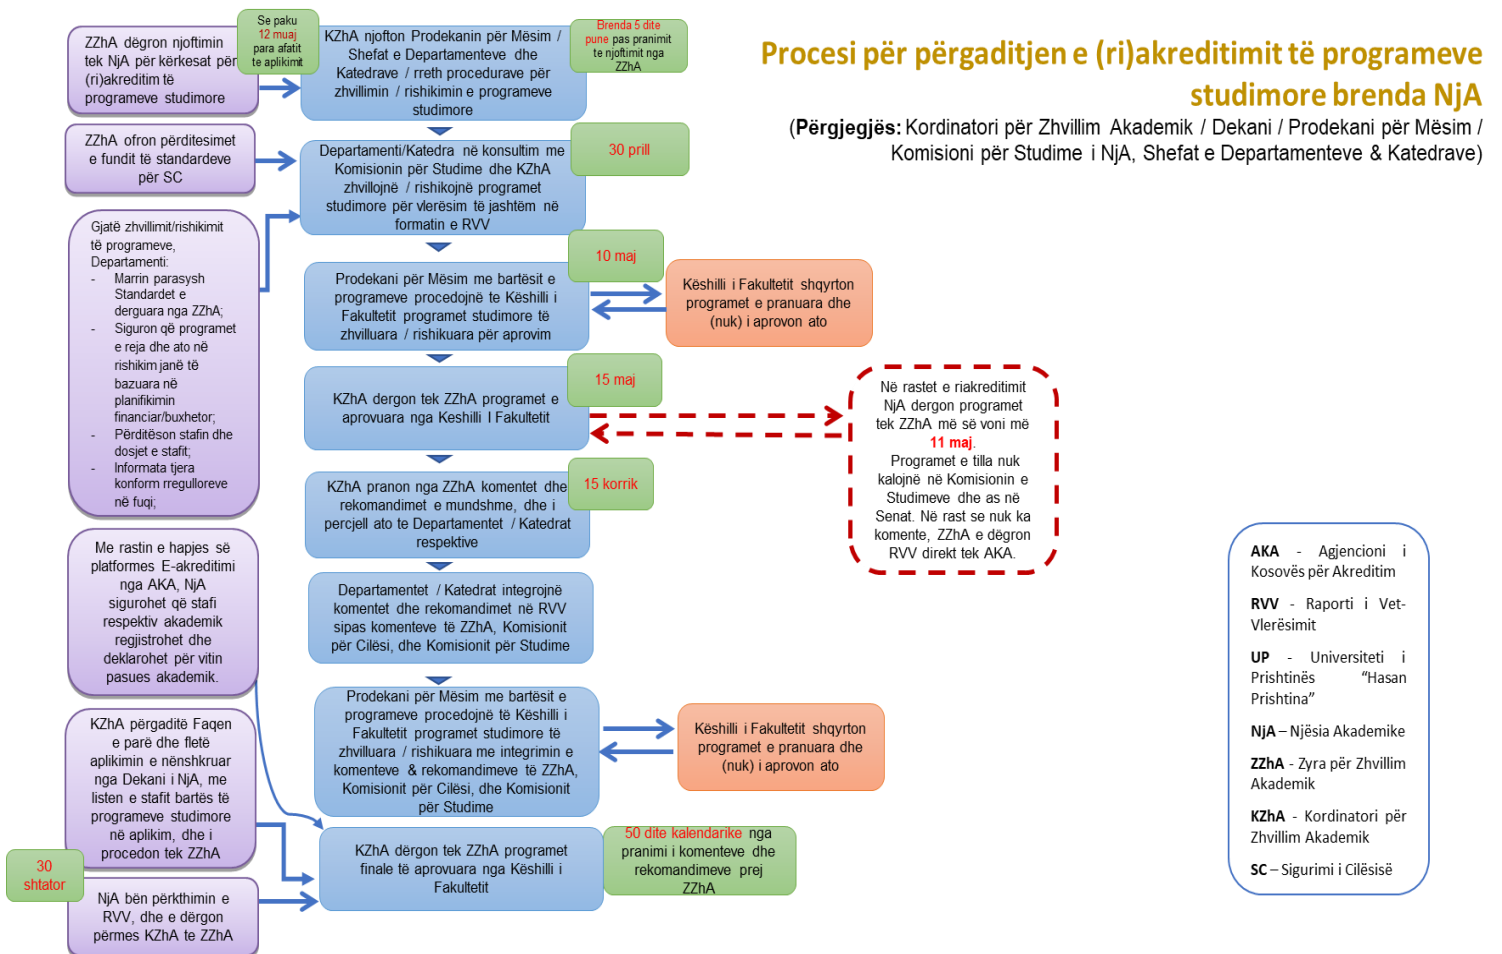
Procesi për përgaditjen e (ri)akreditimit të programeve studimore brenda NjA

(Përgjegjës: Kordinatori për Zhvillim Akademik / Dekani / Prodekani për Mësim / Komisioni për Studime i NjA, Shefat e Departamenteve & Katedrave)

ZZhA dëgron njoftimin tek NjA për kërkesat për (ri)akreditim të programeve studimore

Se paku 12 muaj para afatit te aplikimit

KZhA njofton Prodekanin për Mësim / Shefat e Departamenteve dhe Katedrave / rreth procedurave për zhvillimin / rishikimin e programeve studimore

Brenda 5 dite pune pas pranimit te njoftimit nga ZZhA

ZZhA ofron përditesimet e fundit të standardeve për SC

Departamenti/Katedra në konsultim me Komisionin për Studime dhe KZhA zhvillojnë / rishikojnë programet studimore për vlerësim të jashtëm në formatin e RVV

30 prill

Gjatë zhvillimit/rishikimit të programeve, Departamenti:
- Marrin parasysh Standardet e derguara nga ZZhA;
- Siguron që programet e reja dhe ato në rishikim janë të bazuara në planifikimin financiar/buxhetor;
- Përditëson stafin dhe dosjet e stafit;
- Informata tjera konform rregulloreve në fuqi;

10 maj

Prodekani për Mësim me bartësit e programeve procedojnë te Këshilli i Fakultetit programet studimore të zhvilluara / rishikuara për aprovim

Këshilli i Fakultetit shqyrton programet e pranuara dhe (nuk) i aprovon ato

15 maj

KZhA dergon tek ZZhA programet e aprovuara nga Keshilli I Fakultetit

Në rastet e riakreditimit NjA dergon programet tek ZZhA më së voni më 11 maj. Programet e tilla nuk kalojnë në Komisionin e Studimeve dhe as në Senat. Në rast se nuk ka komente, ZZhA e dëgron RVV direkt tek AKA.

KZhA pranon nga ZZhA komentet dhe rekomandimet e mundshme, dhe i percjell ato te Departamentet / Katedrat respektive

15 korrik

Departamentet / Katedrat integrojnë komentet dhe rekomandimet në RVV sipas komenteve të ZZhA, Komisionit për Cilësi, dhe Komisionit për Studime

Me rastin e hapjes së platformes E-akreditimi nga AKA, NjA sigurohet që stafi respektiv akademik regjistrohet dhe deklarohet për vitin pasues akademik.

Prodekani për Mësim me bartësit e programeve procedojnë të Këshilli i Fakultetit programet studimore të zhvilluara / rishikuara me integrimin e komenteve & rekomandimeve të ZZhA, Komisionit për Cilësi, dhe Komisionit për Studime

Këshilli i Fakultetit shqyrton programet e pranuara dhe (nuk) i aprovon ato

KZhA përgaditë Faqen e parë dhe fletë aplikimin e nënshkruar nga Dekani i NjA, me listen e stafit bartës të programeve studimore në aplikim, dhe i procedon tek ZZhA

KZhA dërgon tek ZZhA programet finale të aprovuara nga Këshilli i Fakultetit

50 dite kalendarike nga pranimi i komenteve dhe rekomandimeve prej ZZhA

30 shtator

NjA bën përkthimin e RVV, dhe e dërgon përmes KZhA te ZZhA

AKA - Agjencioni i Kosovës për Akreditim

RVV - Raporti i Vet-Vlerësimit

UP - Universiteti i Prishtinës "Hasan Prishtina"

NjA – Njësia Akademike

ZZhA - Zyra për Zhvillim Akademik

KZhA - Kordinatori për Zhvillim Akademik

SC – Sigurimi i Cilësisë